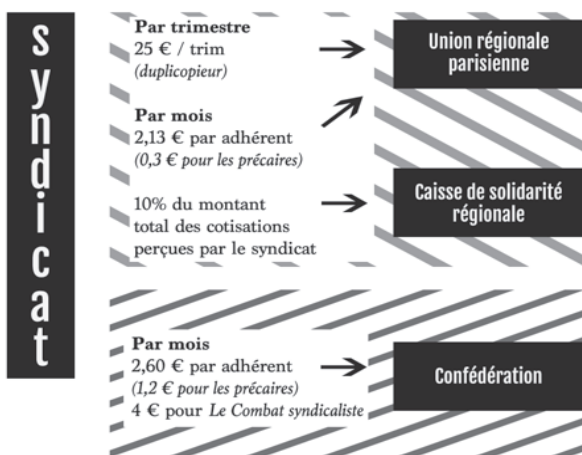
syndicat

Par trimestre
25 € / trim
*(duplicopieur)*

Par mois
2,13 € par adhérent
*(0,3 € pour les précaires)*

10% du montant total des cotisations perçues par le syndicat

Union régionale parisienne

Caisse de solidarité régionale

Par mois
2,60 € par adhérent
*(1,2 € pour les précaires)*
4 € pour *Le Combat syndicaliste*

Confédération